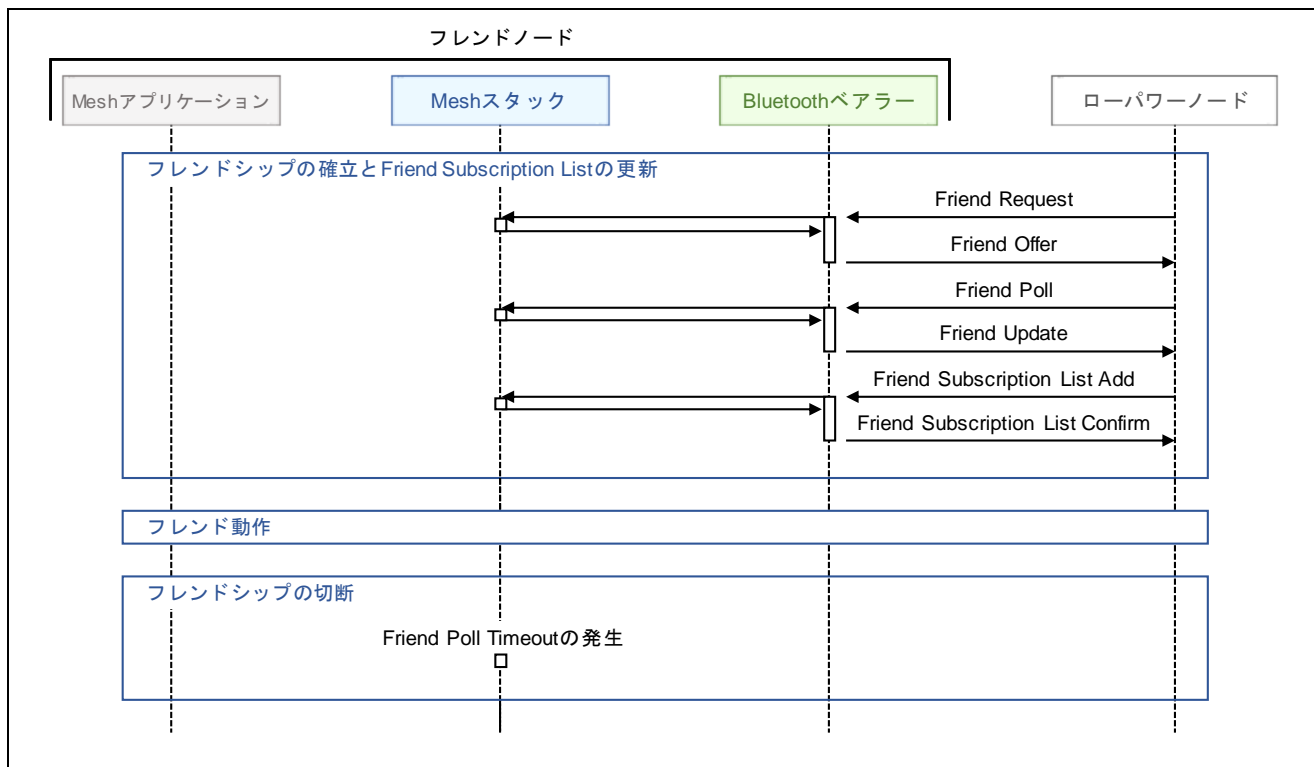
フレンドノード

Meshアプリケーション

Meshスタック

Bluetoothベアラー

ローパワーノード

フレンドシップの確立とFriend Subscription Listの更新

Friend Request

Friend Offer

Friend Poll

Friend Update

Friend Subscription List Add

Friend Subscription List Confirm

フレンド動作

フレンドシップの切断

Friend Poll Timeoutの発生